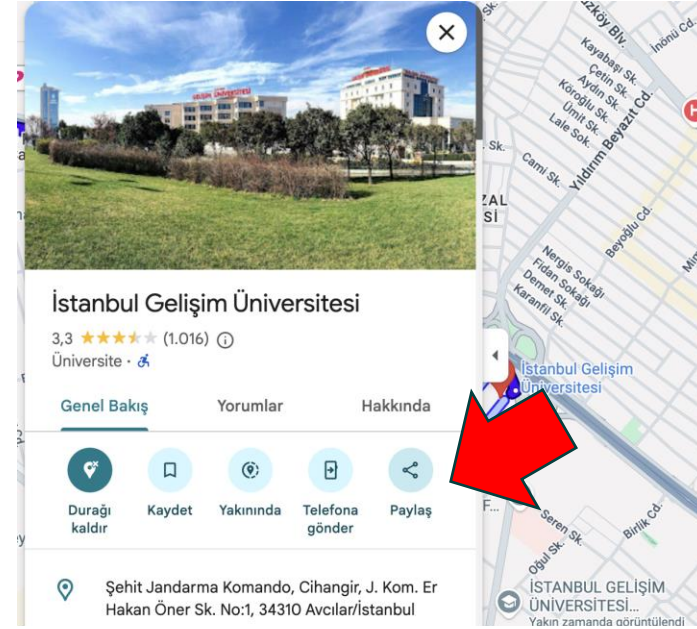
İstanbul Gelişim Üniversitesi
3,3 ★★★★★ (1.016) ⓘ
Üniversite ·

Genel Bakış | Yorumlar | Hakkında

Durağı kaldır | Kaydet | Yakınında | Telefona gönder | Paylaş

Şehit Jandarma Komando, Cihangir, J. Kom. Er Hakan Öner Sk. No:1, 34310 Avcılar/İstanbul

İnönü Cd.
Kayabaşı Sk.
Çetin Sk.
Aydın Sk.
Köroğlu Sk.
Ümit Sk.
Lale Sokak
Yıldırım Beyazıt Cd.
Cami Sk.
Beyoğlu Cd.
Nergis Sokağı
Fidan Sokağı
Demet Sk.
Karanfil Sk.
İstanbul Gelişim Üniversitesi
Seren Sk.
Birlik Cd.
Oğul Sk.
İSTANBUL GELİŞİM ÜNİVERSİTESİ...
Yakın zamanda görüntülendi
ZAL
SI
F...
H